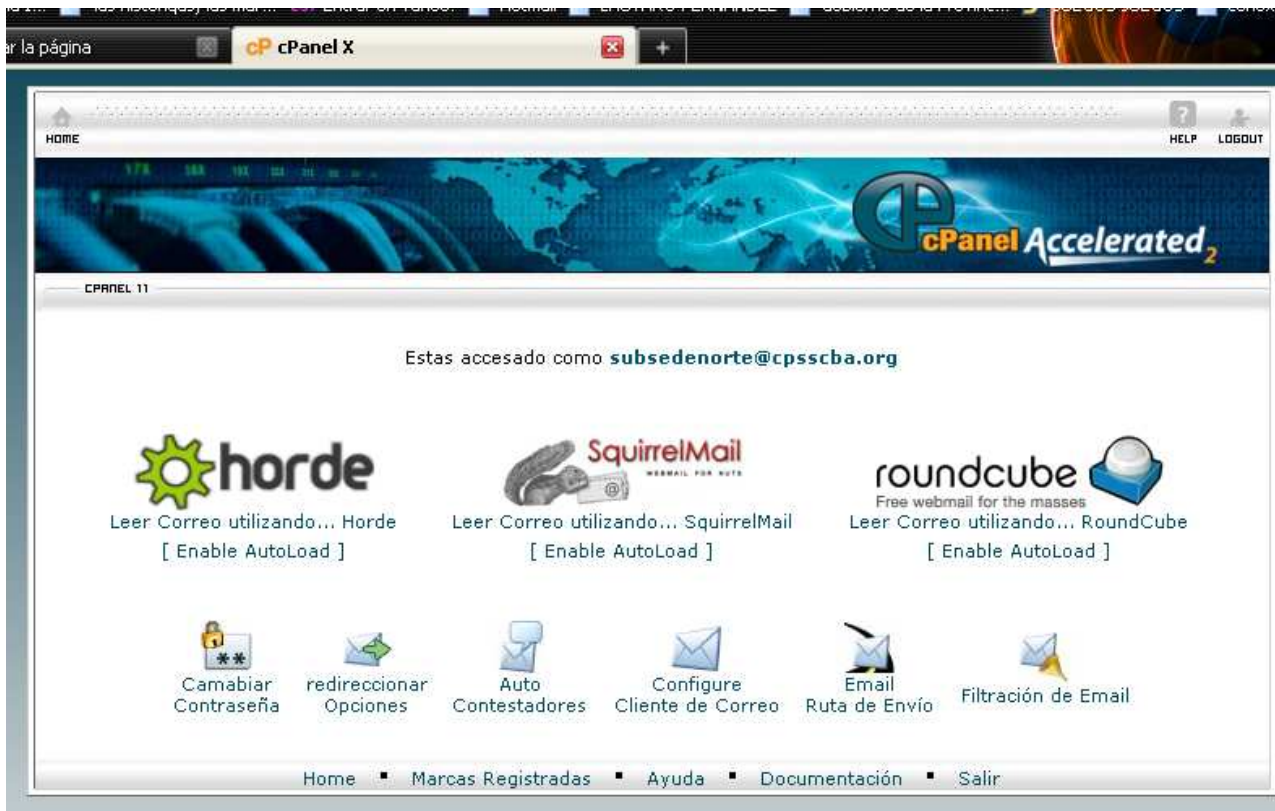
r la página

cP cPanel X

+

HOME

HELP LOGOUT

cPanel Accelerated$_2$

CPANEL 11

Estas accesado como subsedenorte@cpsscba.org

horde
Leer Correo utilizando... Horde
[ Enable AutoLoad ]

SquirrelMail
WEBMAIL FOR NUTS
Leer Correo utilizando... SquirrelMail
[ Enable AutoLoad ]

roundcube
Free webmail for the masses
Leer Correo utilizando... RoundCube
[ Enable AutoLoad ]

Camabiar Contraseña

redireccionar Opciones

Auto Contestadores

Configure Cliente de Correo

Email Ruta de Envío

Filtración de Email

Home ▪ Marcas Registradas ▪ Ayuda ▪ Documentación ▪ Salir